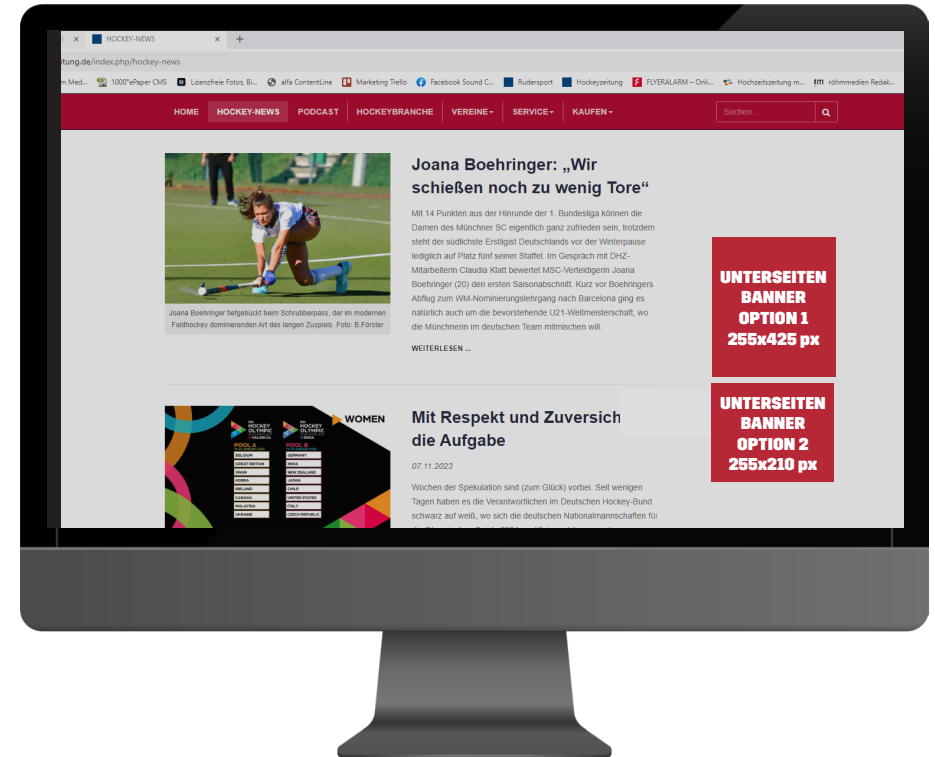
HOCKEY-NEWS
tung.de/index.php/hockey-news
m Med... 1000°ePaper CMS Lizenzfreie Fotos, Bi... alfa ContentLine Marketing Trello Facebook Sound C... Rudersport Hockeyzeitung FLYERALARM – Onli... Hochzeitszeitung m... röhmmedien Redak...

HOME HOCKEY-NEWS PODCAST HOCKEYBRANCHE VEREINE SERVICE KAUFEN Suchen ...

Joana Boehringer: „Wir schießen noch zu wenig Tore“

Mit 14 Punkten aus der Hinrunde der 1. Bundesliga können die Damen des Münchner SC eigentlich ganz zufrieden sein, trotzdem steht der südlichste Erstligist Deutschlands vor der Winterpause lediglich auf Platz fünf seiner Staffel. Im Gespräch mit DHZ-Mitarbeiterin Claudia Klatt bewertet MSC-Verteidigerin Joana Boehringer (20) den ersten Saisonabschnitt. Kurz vor Boehringers Abflug zum WM-Nominierungslehrgang nach Barcelona ging es natürlich auch um die bevorstehende U21-Weltmeisterschaft, wo die Münchnerin im deutschen Team mitmischen will.

Joana Boehringer tiefgebückt beim Schrubberpass, der im modernen Feldhockey dominierenden Art des langen Zuspiels. Foto: B.Förster

WEITERLESEN ...

UNTERSEITEN BANNER OPTION 1 255x425 px

UNTERSEITEN BANNER OPTION 2 255x210 px

WOMEN
HOCKEY OLYMPIC VALENCIA
POOL A
BELGIUM
GREAT BRITAIN
SPAIN
KOREA
IRELAND
CANADA
MALAYSIA
UKRAINE
HOCKEY OLYMPIC INDIA
POOL B
GERMANY
INDIA
NEW ZEALAND
JAPAN
CHILE
UNITED STATES
ITALY
CZECH REPUBLIC

Mit Respekt und Zuversich die Aufgabe

07.11.2023

Wochen der Spekulation sind (zum Glück) vorbei. Seit wenigen Tagen haben es die Verantwortlichen im Deutschen Hockey-Bund schwarz auf weiß, wo sich die deutschen Nationalmannschaften für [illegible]